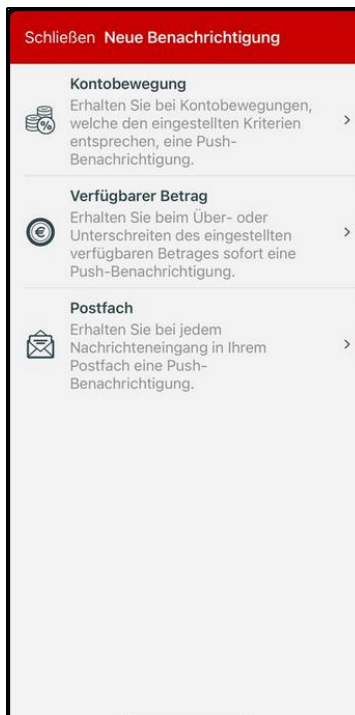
Schließen Neue Benachrichtigung

Kontobewegung
Erhalten Sie bei Kontobewegungen, welche den eingestellten Kriterien entsprechen, eine Push-Benachrichtigung.

Verfügbarer Betrag
Erhalten Sie beim Über- oder Unterschreiten des eingestellten verfügbaren Betrages sofort eine Push-Benachrichtigung.

Postfach
Erhalten Sie bei jedem Nachrichteneingang in Ihrem Postfach eine Push-Benachrichtigung.